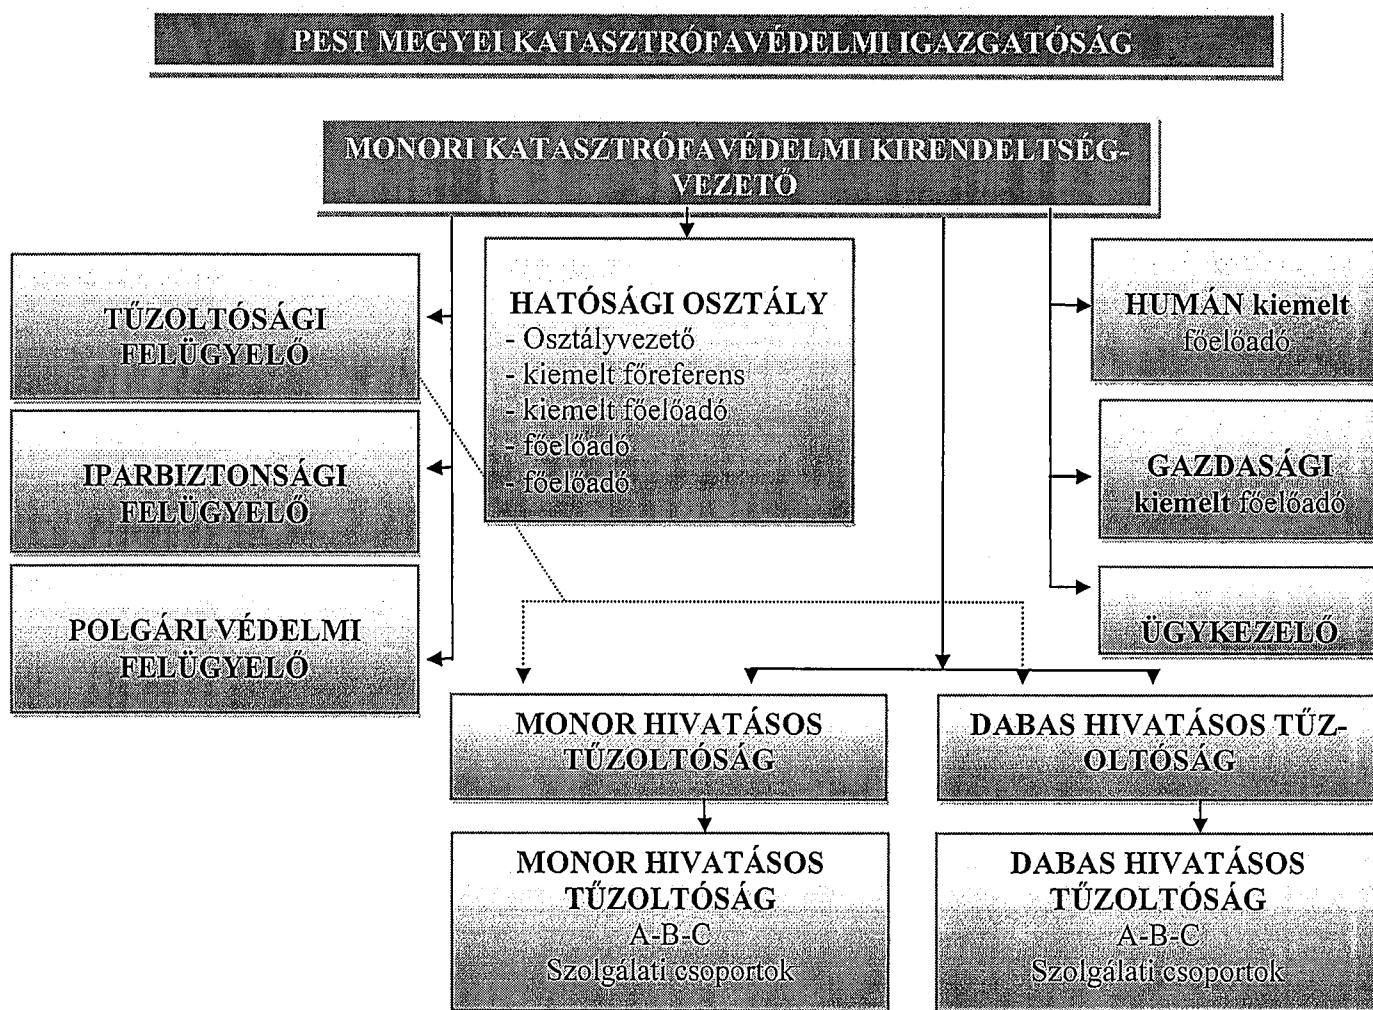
PEST MEGYEI KATASZTRÓFAVÉDELMI IGAZGATÓSÁG

MONORI KATASZTRÓFAVÉDELMI KIRENDELTSÉG-VEZETŐ

TŰZOLTÓSÁGI FELÜGYELŐ

IPARBIZTONSÁGI FELÜGYELŐ

POLGÁRI VÉDELMI FELÜGYELŐ

HATÓSÁGI OSZTÁLY
- Osztályvezető
- kiemelt főreferens
- kiemelt főelőadó
- főelőadó
- főelőadó

HUMÁN kiemelt főelőadó

GAZDASÁGI kiemelt főelőadó

ÜGYKEZELŐ

MONOR HIVATÁSOS TŰZOLTÓSÁG

DABAS HIVATÁSOS TŰZOLTÓSÁG

MONOR HIVATÁSOS TŰZOLTÓSÁG
A-B-C
Szolgálati csoportok

DABAS HIVATÁSOS TŰZOLTÓSÁG
A-B-C
Szolgálati csoportok